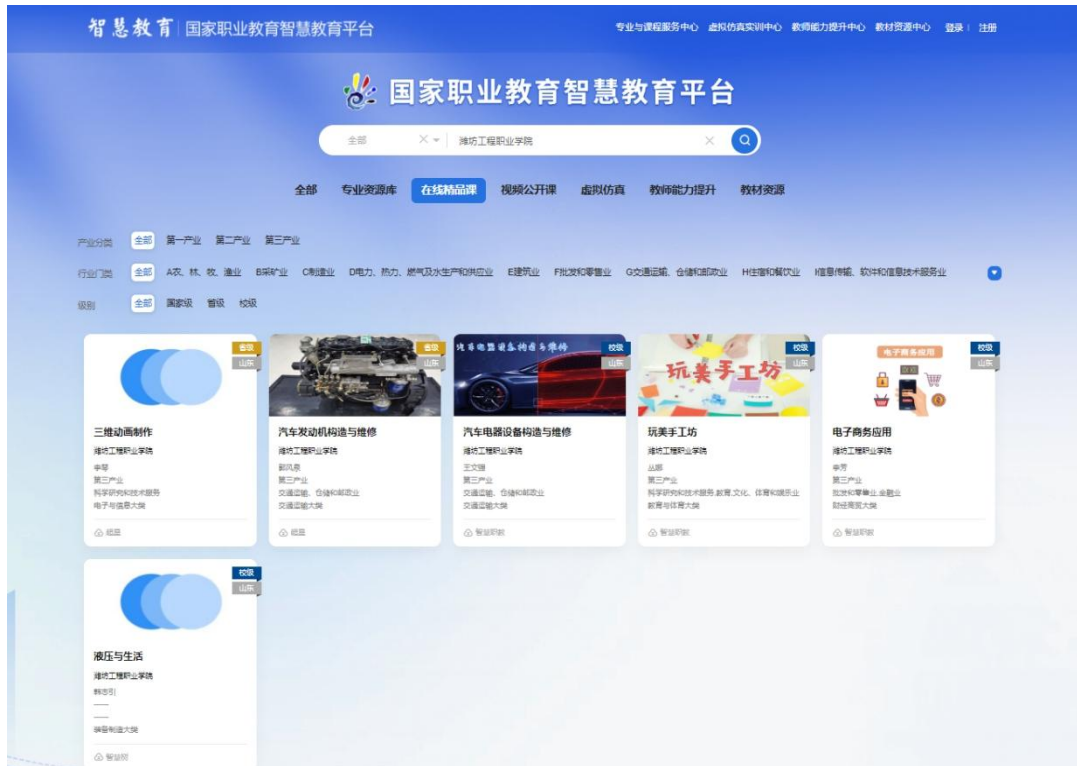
智慧教育 | 国家职业教育智慧教育平台

专业与课程服务中心 虚拟仿真实训中心 教师能力提升中心 教材资源中心 登录 | 注册

国家职业教育智慧教育平台

全部 × 潍坊工程职业学院 ×

全部 专业资源库 在线精品课 视频公开课 虚拟仿真 教师能力提升 教材资源

产业分类 全部 第一产业 第二产业 第三产业

行业门类 全部 A农、林、牧、渔业 B采矿业 C制造业 D电力、热力、燃气及水生产和供应业 E建筑业 F批发和零售业 G交通运输、仓储和邮政业 H住宿和餐饮业 I信息传输、软件和信息技术服务业

级别 全部 国家级 省级 校级

省级 山东
三维动画制作
潍坊工程职业学院
李琴
第三产业
科学研究和技术服务
电子与信息大类
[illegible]

省级 山东
汽车发动机构造与维修
潍坊工程职业学院
郭风泉
第三产业
交通运输、仓储和邮政业
交通运输大类
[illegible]

校级 山东
汽车电器设备构造与维修
汽车电器设备构造与维修
潍坊工程职业学院
王文强
第三产业
交通运输、仓储和邮政业
交通运输大类
智慧职教

校级 山东
玩美手工坊
玩美手工坊
潍坊工程职业学院
丛娜
第三产业
科学研究和技术服务,教育,文化、体育和娱乐业
教育与体育大类
智慧职教

校级 山东
电子商务应用
电子商务应用
潍坊工程职业学院
李芳
第三产业
批发和零售业,金融业
财经商贸大类
智慧职教

校级 山东
液压与生活
潍坊工程职业学院
韩志引
——
——
装备制造大类
智慧职教